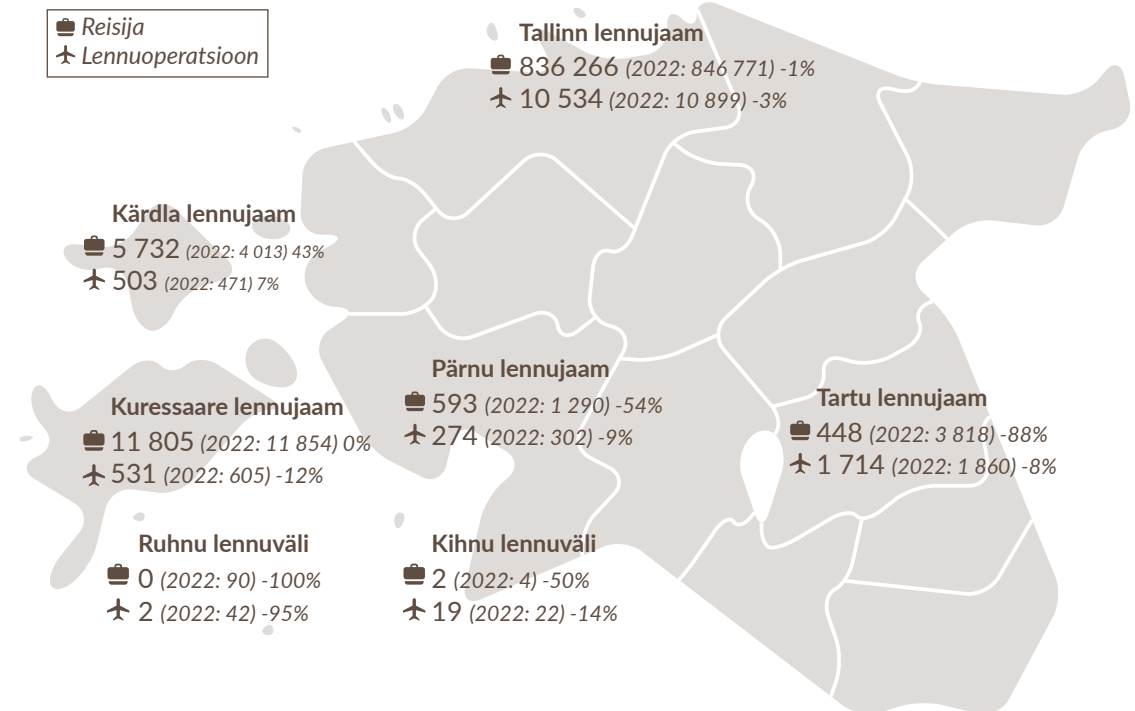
Reisija
Lennuoperatsioon

Tallinn lennujaam
836 266 (2022: 846 771) -1%
10 534 (2022: 10 899) -3%

Kärdla lennujaam
5 732 (2022: 4 013) 43%
503 (2022: 471) 7%

Kuressaare lennujaam
11 805 (2022: 11 854) 0%
531 (2022: 605) -12%

Pärnu lennujaam
593 (2022: 1 290) -54%
274 (2022: 302) -9%

Tartu lennujaam
448 (2022: 3 818) -88%
1 714 (2022: 1 860) -8%

Ruhnu lennuväli
0 (2022: 90) -100%
2 (2022: 42) -95%

Kihnu lennuväli
2 (2022: 4) -50%
19 (2022: 22) -14%